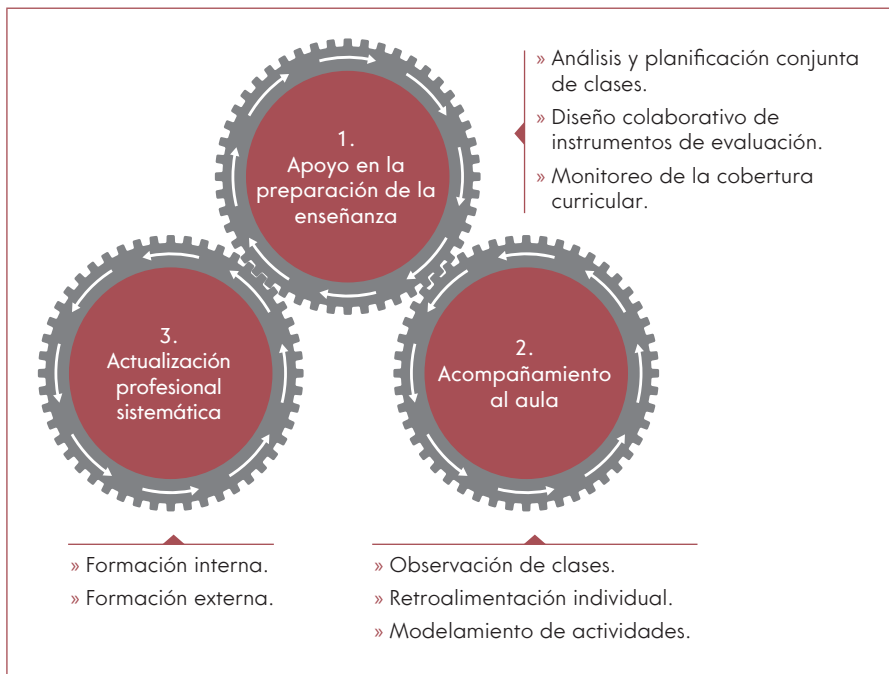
1.
Apoyo en la preparación de la enseñanza

» Análisis y planificación conjunta de clases.
» Diseño colaborativo de instrumentos de evaluación.
» Monitoreo de la cobertura curricular.

3.
Actualización profesional sistemática

2.
Acompañamiento al aula

» Formación interna.
» Formación externa.

» Observación de clases.
» Retroalimentación individual.
» Modelamiento de actividades.